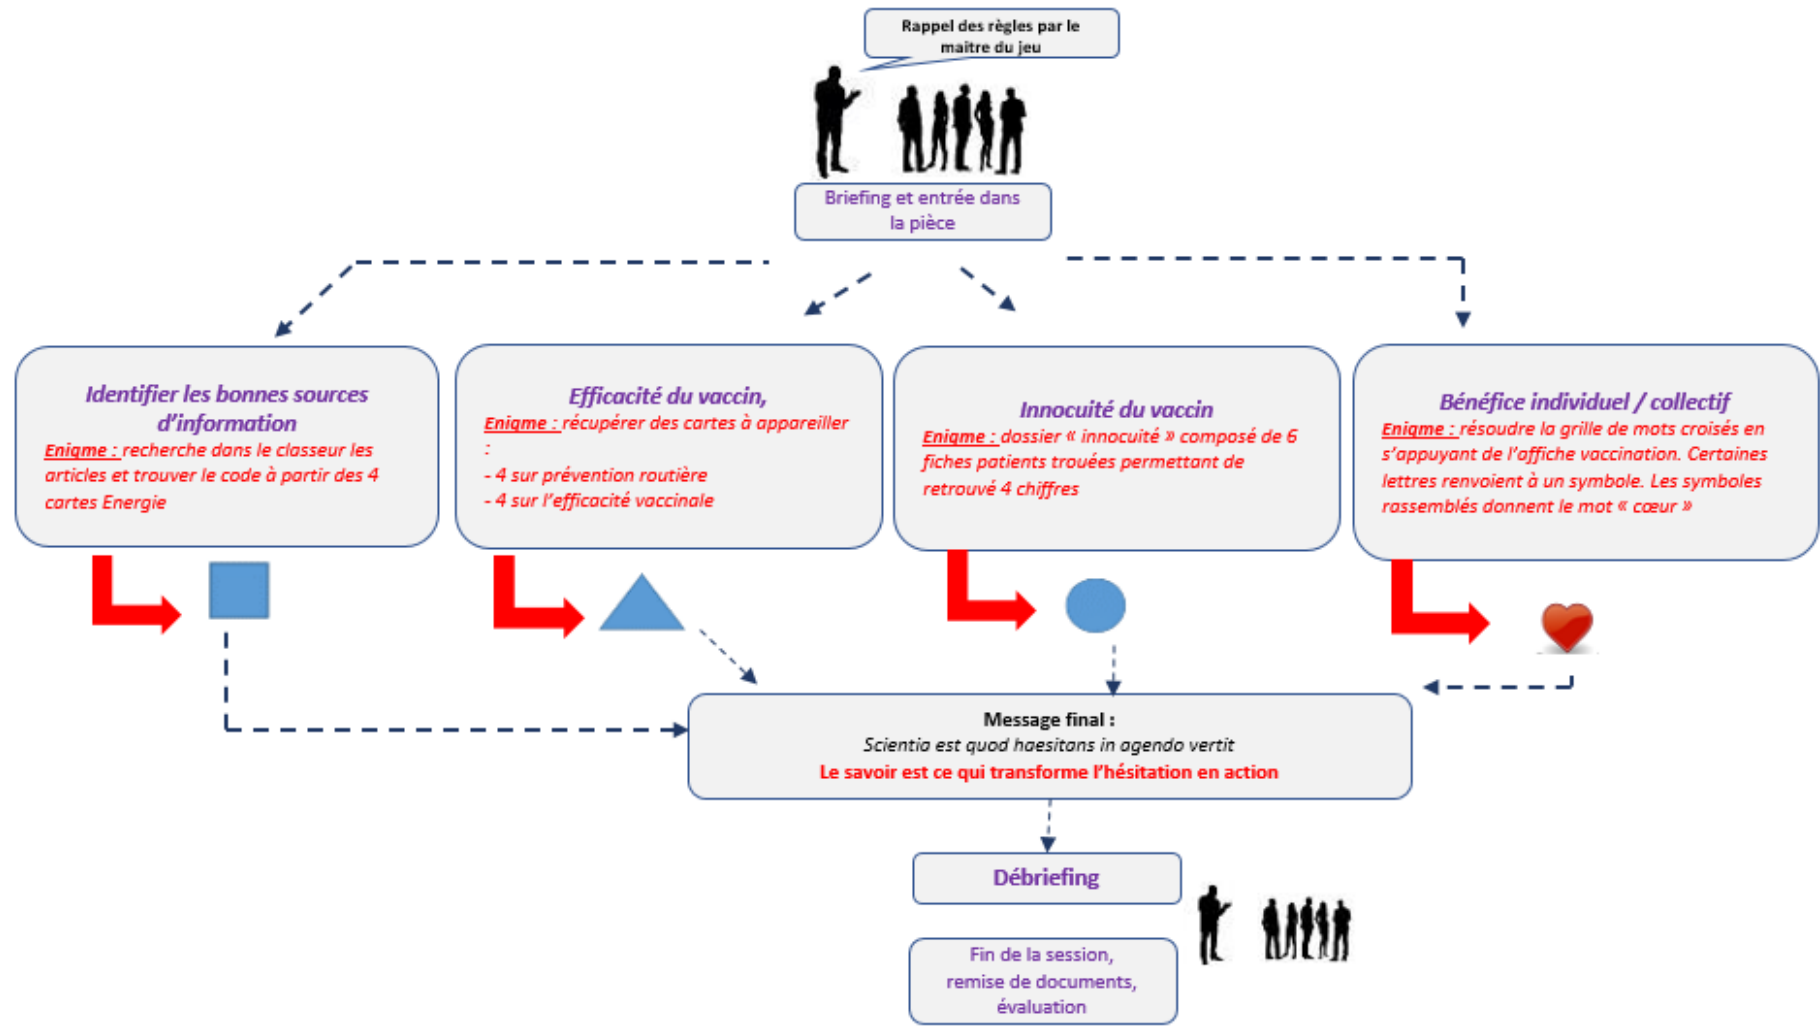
Rappel des règles par le maitre du jeu

Briefing et entrée dans la pièce

Identifier les bonnes sources d'information
Enigme : recherche dans le classeur les articles et trouver le code à partir des 4 cartes Energie

Efficacité du vaccin,
Enigme : récupérer des cartes à appareiller :
- 4 sur prévention routière
- 4 sur l'efficacité vaccinale

Innocuité du vaccin
Enigme : dossier « innocuité » composé de 6 fiches patients trouées permettant de retrouvé 4 chiffres

Bénéfice individuel / collectif
Enigme : résoudre la grille de mots croisés en s'appuyant de l'affiche vaccination. Certaines lettres renvoient à un symbole. Les symboles rassemblés donnent le mot « cœur »

Message final :
Scientia est quod haesitans in agendo vertit
Le savoir est ce qui transforme l'hésitation en action

Débriefing

Fin de la session, remise de documents, évaluation